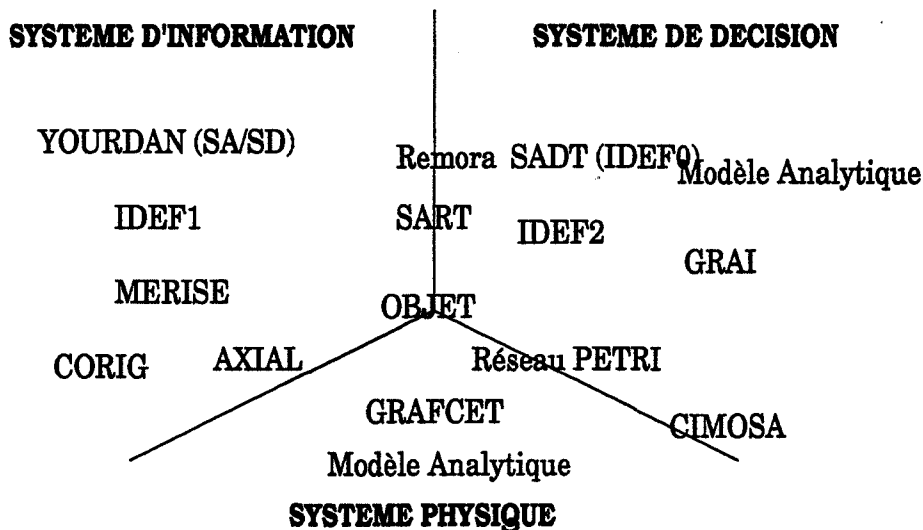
SYSTEME D'INFORMATION

SYSTEME DE DECISION

YOURDAN (SA/SD)

Remora SADT (IDEF0) Modèle Analytique

IDEF1

SART

IDEF2

GRAI

MERISE

OBJET

CORIG

AXIAL

Réseau PETRI

GRAFCET

CIMOSA

Modèle Analytique

SYSTEME PHYSIQUE